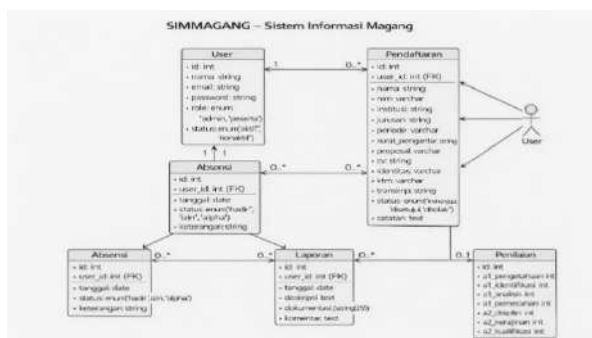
SIMMAGANG – Sistem Informasi Magang

User
- id: int
- nama: string
- email: string
- password: string
- role: enum
"admin, 'peserta')
- status: enum('aktif', 'nonaktif')

1
0..*

Pendaftaran
- id: int
- user_id: int (FK)
- nama: string
- nim: varchar
- institusi: string
- jurusan: string
- periode: varchar
- surat_pengantar: string
- proposal: varchar
- cv: string
- identitas: varchar
- ktm: varchar
- transkrip: string
- status: enum('menunggu', 'diterima', 'ditolak')
- catatan: text

User

1
1

Absensi
- id: int
- user_id: int (FK)
- tanggal: date
- status: enum('hadir', 'izin', 'alpha')
- keterangan: string

0..*
0..*

Absensi
- id: int
- user_id: int (FK)
- tanggal: date
- status: enum('hadir', 'izin', 'alpha')
- keterangan: string

0..*

Laporan
- id: int
- user_id: int (FK)
- tanggal: date
- deskripsi: text
- dokumentasi: string(255)
- komentar: text

0..*
0..1

Penilaian
- id: int
- a1_pengetahuan: int
- a1_identifikasi: int
- a1_analisis: int
- a1_pemecahan: int
- a2_disiplin: int
- a2_kerjasama: int
- a2_kualifikasi: int